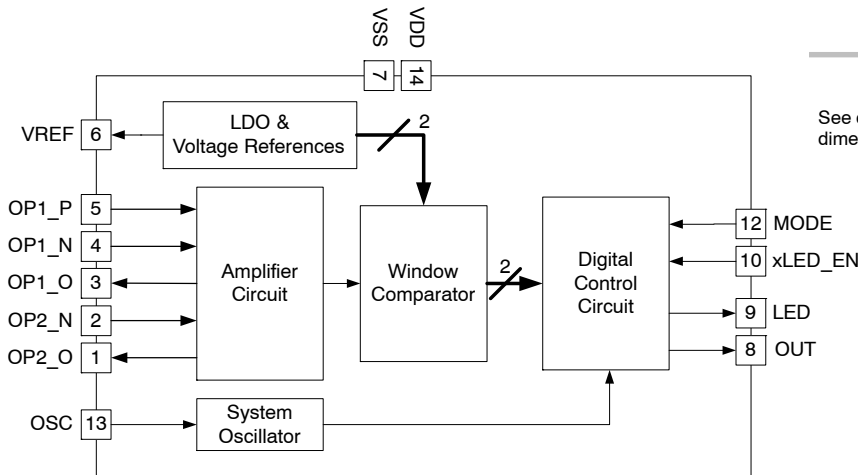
VSS 7
VDD 14

See c
dime

VREF 6
LDO &
Voltage References
2

OP1_P 5
OP1_N 4
OP1_O 3
OP2_N 2
OP2_O 1

Amplifier
Circuit

Window
Comparator
2

Digital
Control
Circuit

12 MODE
10 xLED_EN
9 LED
8 OUT

OSC 13
System
Oscillator